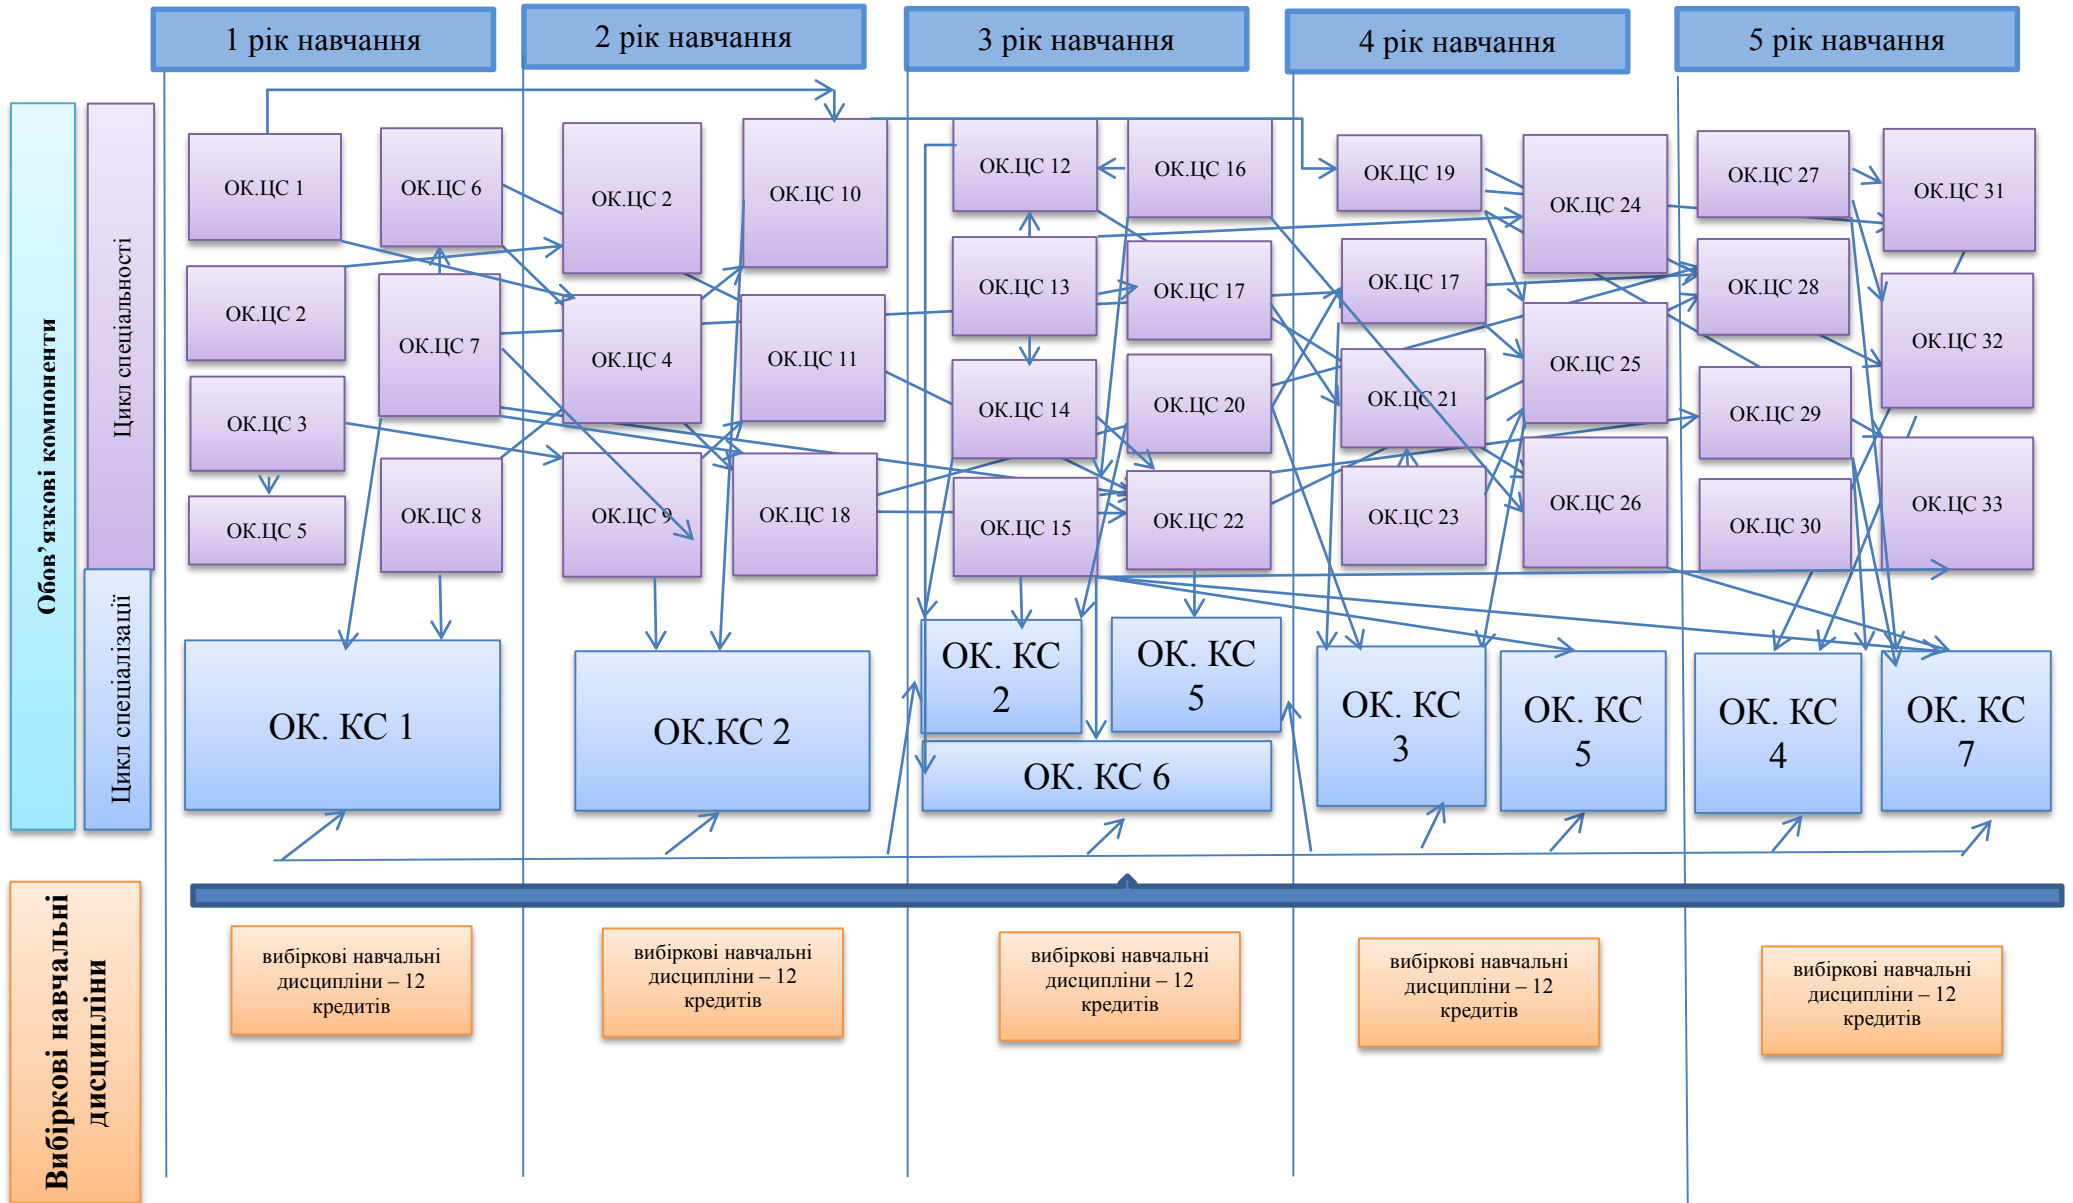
1 рік навчання

2 рік навчання

3 рік навчання

4 рік навчання

5 рік навчання

Обов'язкові компоненти

Цикл спеціальності

Цикл спеціалізації

ОК.ЦС 1

ОК.ЦС 2

ОК.ЦС 3

ОК.ЦС 5

ОК.ЦС 6

ОК.ЦС 7

ОК.ЦС 8

ОК.ЦС 2

ОК.ЦС 4

ОК.ЦС 9

ОК.ЦС 10

ОК.ЦС 11

ОК.ЦС 18

ОК.ЦС 12

ОК.ЦС 13

ОК.ЦС 14

ОК.ЦС 15

ОК.ЦС 16

ОК.ЦС 17

ОК.ЦС 20

ОК.ЦС 22

ОК.ЦС 19

ОК.ЦС 17

ОК.ЦС 21

ОК.ЦС 23

ОК.ЦС 24

ОК.ЦС 25

ОК.ЦС 26

ОК.ЦС 27

ОК.ЦС 28

ОК.ЦС 29

ОК.ЦС 30

ОК.ЦС 31

ОК.ЦС 32

ОК.ЦС 33

ОК. КС 1

ОК.КС 2

ОК. КС 2

ОК. КС 5

ОК. КС 6

ОК. КС 3

ОК. КС 5

ОК. КС 4

ОК. КС 7

Вибіркові навчальні дисципліни

вибіркові навчальні дисципліни – 12 кредитів

вибіркові навчальні дисципліни – 12 кредитів

вибіркові навчальні дисципліни – 12 кредитів

вибіркові навчальні дисципліни – 12 кредитів

вибіркові навчальні дисципліни – 12 кредитів